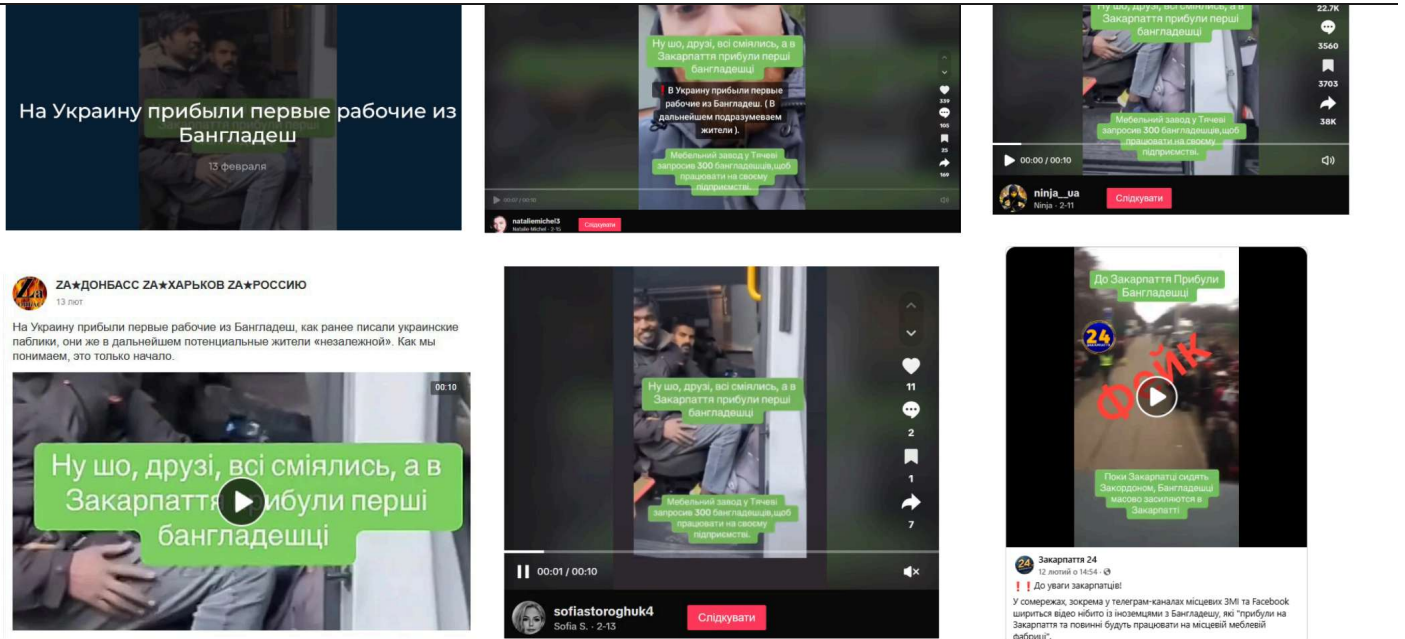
На Украину прибыли первые рабочие из Бангладеш

13 февраля

Ну шо, друзі, всі сміялись, а в Закарпаття прибули перші бангладешці

❗ В Украину прибыли первые рабочие из Бангладеш. ( В дальнейшем подразумеваем жители ).

Мебельний завод у Тячеві запросив 300 бангладешців,щоб працювати на своєму підприємстві.

339

105

25

169

nataliemichel3
Natalie Michel · 2-10

Підписатися

Ну шо, друзі, всі сміялись, а в Закарпаття прибули перші бангладешці

22.7K

3560

3703

38K

Мебельний завод у Тячеві запросив 300 бангладешців,щоб працювати на своєму підприємстві.

00:00 / 00:10

ninja__ua
Ninja · 2-11

Слідкувати

ZA★ДОНБАСС ZA★ХАРЬКОВ ZA★РОССИЮ
13 лют

На Украину прибыли первые рабочие из Бангладеш, как ранее писали украинские паблики, они же в дальнейшем потенциальные жители «незалежной». Как мы понимаем, это только начало.

00:10

Ну шо, друзі, всі сміялись, а в Закарпаття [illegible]ибули перші бангладешці

Ну шо, друзі, всі сміялись, а в Закарпаття прибули перші бангладешці

11

2

1

7

Мебельний завод у Тячеві запросив 300 бангладешців,щоб працювати на своєму підприємстві.

00:01 / 00:10

sofiastoroghuk4
Sofia S. · 2-13

Слідкувати

До Закарпаття Прибули Бангладещі

24

ФЕЙК

Поки Закарпатці сидять Закордоном, Бангладеці масово засиляются в Закарпатті

Закарпаття 24
12 лютого о 14:54 ·

❗❗ До уваги закарпатців!

У соцмережах, зокрема у телеграм-каналах місцевих ЗМІ та Facebook шириться відео нібито із іноземцями з Бангладешу, які "прибули на Закарпаття та повинні будуть працювати на місцевій меблевій фабриці".